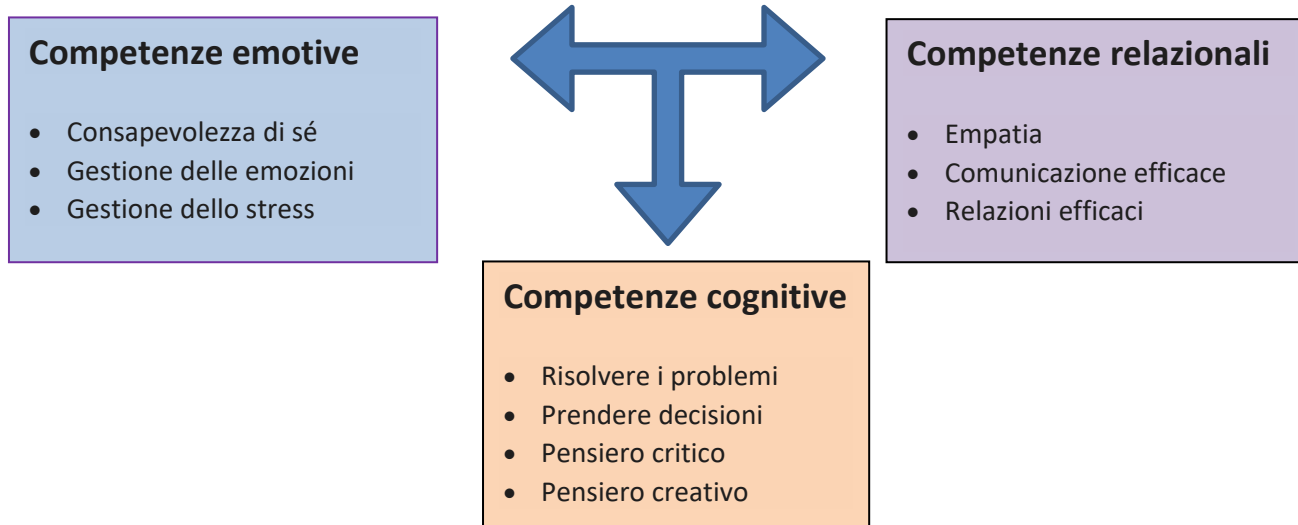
**Competenze emotive**

- Consapevolezza di sé
- Gestione delle emozioni
- Gestione dello stress

**Competenze relazionali**

- Empatia
- Comunicazione efficace
- Relazioni efficaci

**Competenze cognitive**

- Risolvere i problemi
- Prendere decisioni
- Pensiero critico
- Pensiero creativo